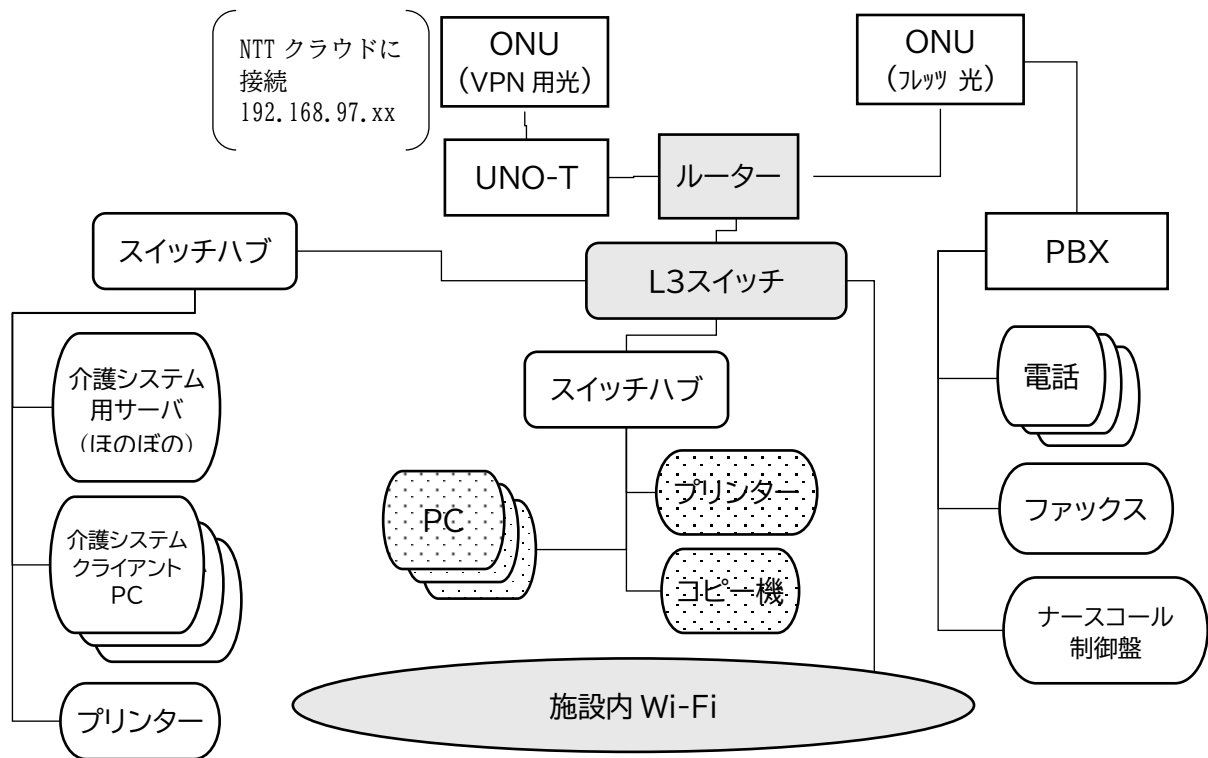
NTT クラウドに接続
192.168.97.xx

ONU
（VPN 用光）

ONU
（フレッツ 光）

UNO-T

ルーター

スイッチハブ

L3スイッチ

PBX

介護システム用サーバ
（ほのぼの）

スイッチハブ

電話

PC

プリンター

ファックス

介護システムクライアント
PC

コピー機

ナースコール
制御盤

プリンター

施設内 Wi-Fi